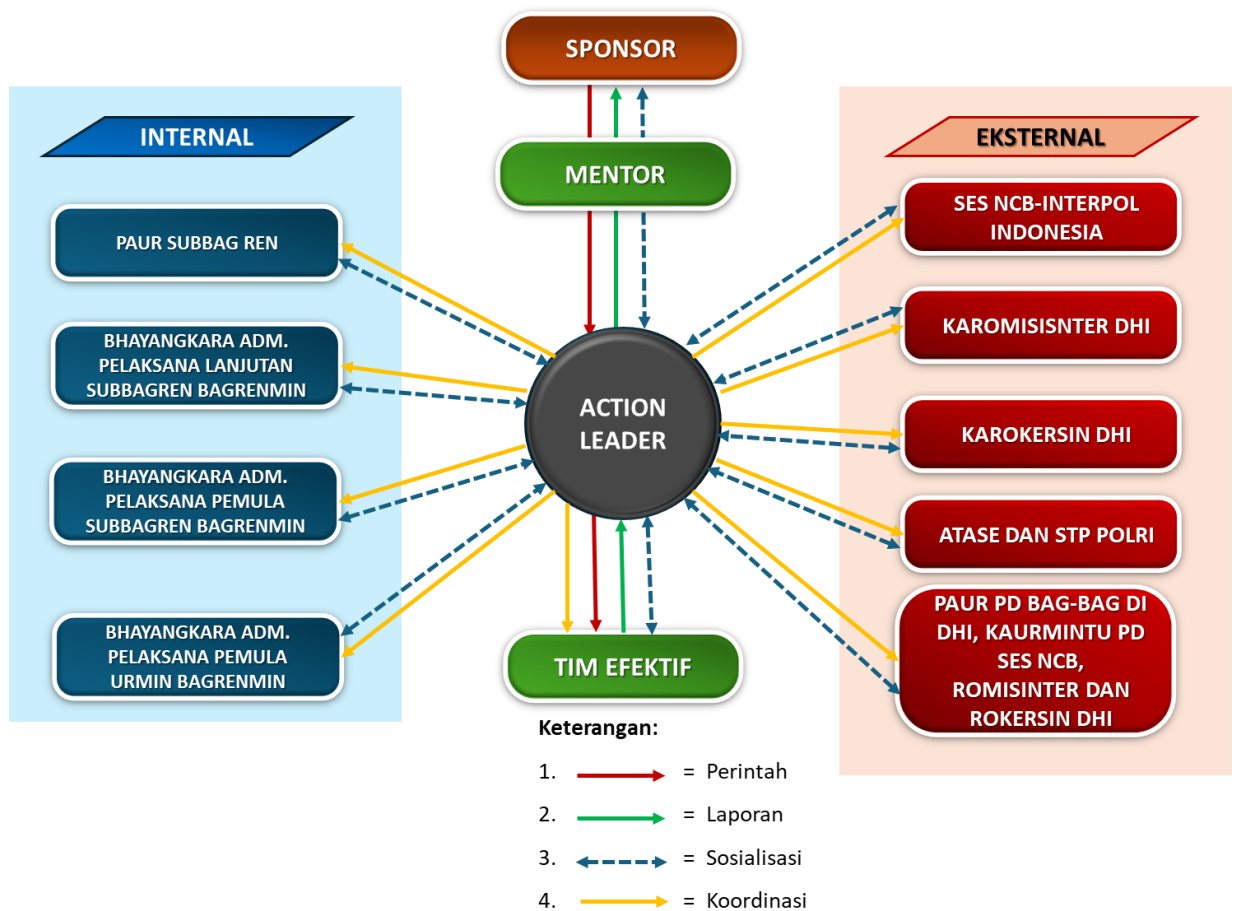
SPONSOR

MENTOR

INTERNAL

PAUR SUBBAG REN

BHAYANGKARA ADM. PELAKSANA LANJUTAN SUBBAGREN BAGRENMIN

BHAYANGKARA ADM. PELAKSANA PEMULA SUBBAGREN BAGRENMIN

BHAYANGKARA ADM. PELAKSANA PEMULA URMIN BAGRENMIN

ACTION LEADER

TIM EFEKTIF

EKSTERNAL

SES NCB-INTERPOL INDONESIA

KAROMISISNTER DHI

KAROKERSIN DHI

ATASE DAN STP POLRI

PAUR PD BAG-BAG DI DHI, KAURMINTU PD SES NCB, ROMISINTER DAN ROKERSIN DHI

Keterangan:

1. = Perintah

2. = Laporan

3. = Sosialisasi

4. = Koordinasi